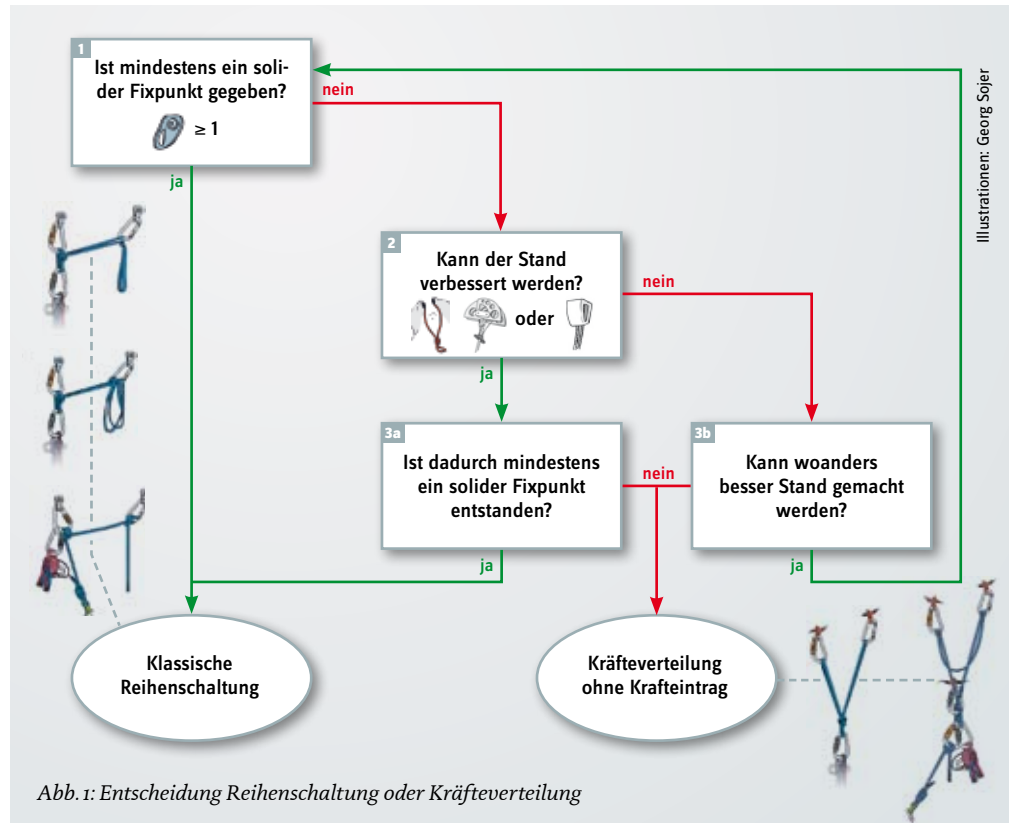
1
Ist mindestens ein solider Fixpunkt gegeben?
$\geq 1$

nein

ja

Illustrationen: Georg Sojer

2
Kann der Stand verbessert werden?
oder

nein

ja

3a
Ist dadurch mindestens ein solider Fixpunkt entstanden?

nein

3b
Kann woanders besser Stand gemacht werden?

ja

ja

Klassische Reihenschaltung

Kräfteverteilung ohne Krafteintrag

Abb. 1: Entscheidung Reihenschaltung oder Kräfteverteilung